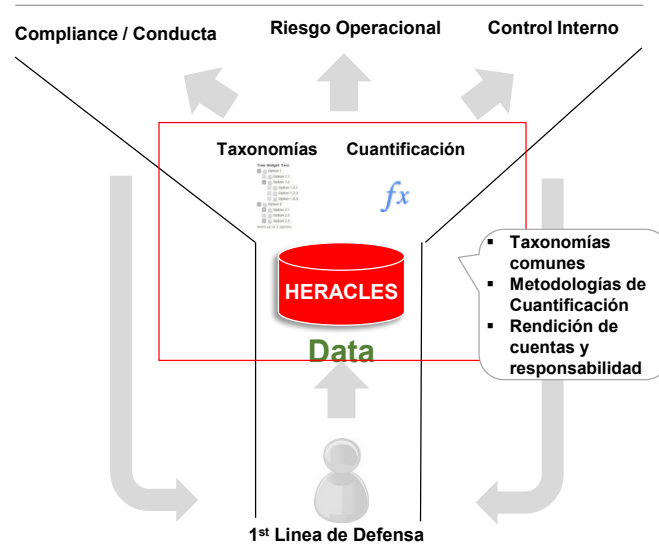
Compliance / Conducta

Riesgo Operacional

Control Interno

Taxonomías

Cuantificación

Tree Widget Text

Option 1

Option 1.1

Option 1.2

Option 1.2.1

Option 1.2.2

Option 1.2.3

Option 2

Option 2.1

Option 2.2

Option 2.3

Select up to 3 options

$fx$

HERACLES

Data

- Taxonomías comunes
- Metodologías de Cuantificación
- Rendición de cuentas y responsabilidad

1$^{st}$ Linea de Defensa